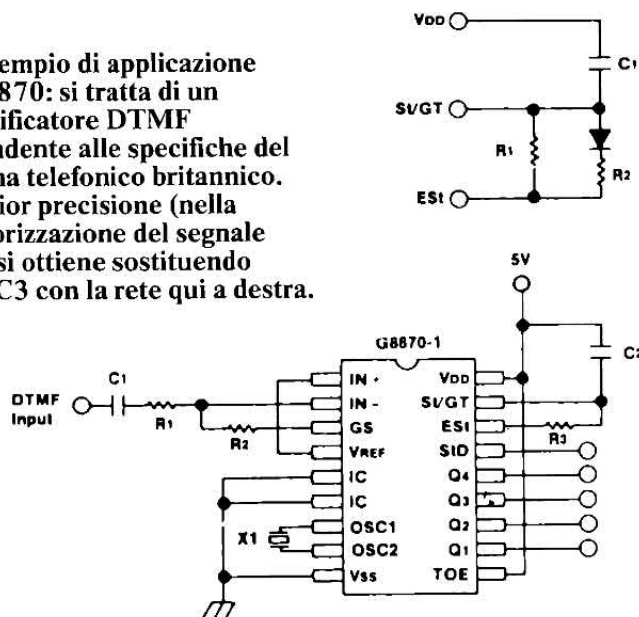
empio di applicazione
870: si tratta di un
ificatore DTMF
ndente alle specifiche del
na telefonico britannico.
ior precisione (nella
rizzazione del segnale
si ottiene sostituendo
C3 con la rete qui a destra.

VDD
C1
St/GT
R1
R2
ESt

5V
G8870-1
C2
DTMF Input
C1
R1
R2
IN+
IN-
GS
VREF
IC
IC
OSC1
OSC2
VSS
VDD
St/GT
ESt
StD
Q4
Q3
Q2
Q1
TOE
R3
X1